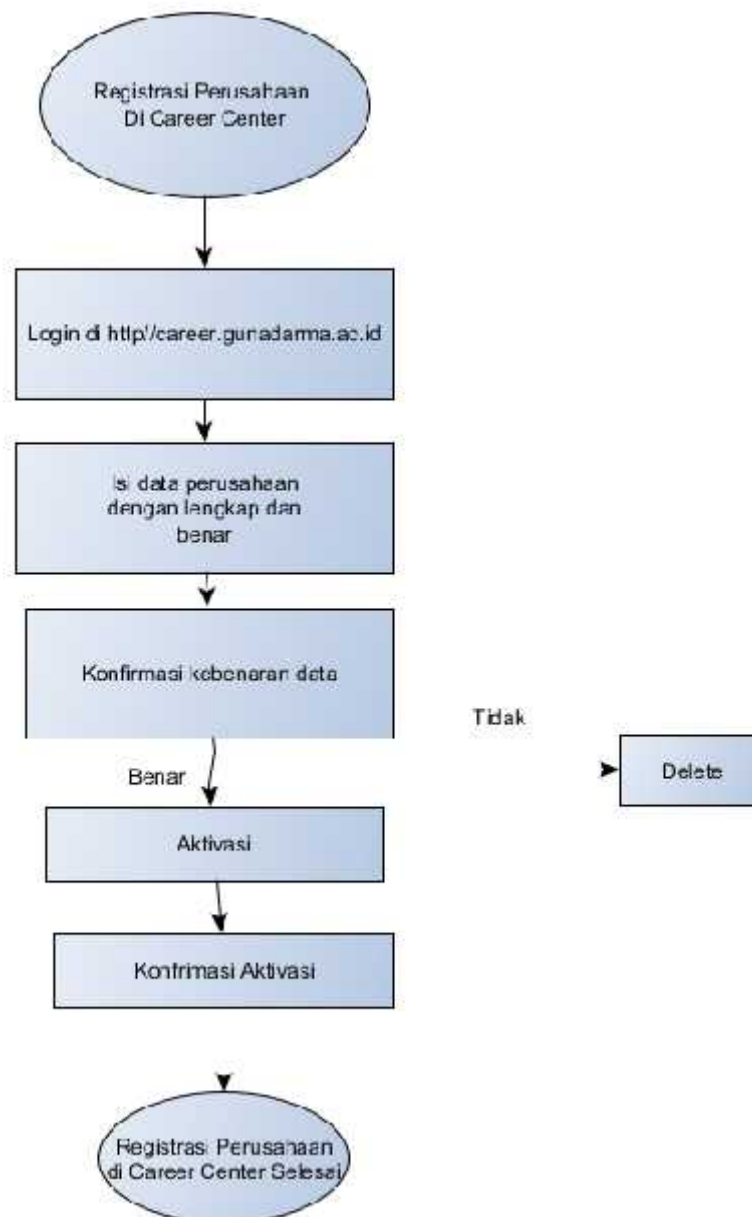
Registrasi Perusahaan DI Career Center

Login di http//career.gunadarma.ac.id

Isi data perusahaan dengan lengkap dan benar

Konfirmasi kebenaran data

Tidak

Benar

Delete

Aktivasi

Konfrimasi Aktivasi

Registrasi Perusahaan di Career Center Selesai